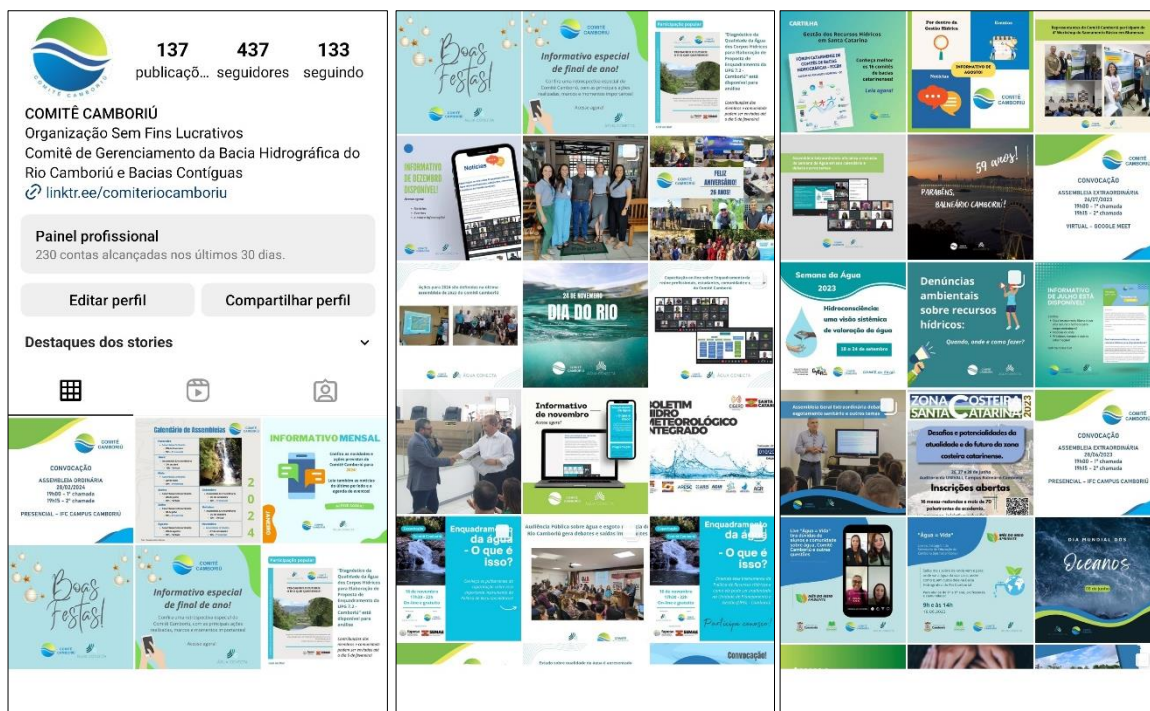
137 publicaçõ... 437 seguidores 133 seguindo

COMITÊ CAMBORIÚ
Organização Sem Fins Lucrativos
Comitê de Gerenciamento da Bacia Hidrográfica do Rio Camboriú e Bacias Contíguas
linktr.ee/comiteriocamboriu

Painel profissional
230 contas alcançadas nos últimos 30 dias.

Editar perfil
Compartilhar perfil

Destaques dos stories

CONVOCAÇÃO
ASSEMBLEIA ORDINÁRIA
PRESENCIAL - IFC CAMPUS CAMBORIÚ

Calendário de Assembleias
2024

INFORMATIVO MENSAL

Boas Festas!

Informativo especial de final de ano!

Participação popular

Boas Festas!

Informativo especial de final de ano!

Participação popular

Informativo de dezembro disponível!

Notícias

Feliz aniversário! 26 anos!

24 DE NOVEMBRO
DIA DO RIO

Informativo de novembro
Acesse agora!

BOLETIM HIDROMETEOROLÓGICO INTEGRADO

Enquadramento da água - O que é isso?

Enquadramento da água - O que é isso?

Convocação!

CARTILHA
Gestão dos Recursos Hídricos em Santa Catarina

Por dentro da Gestão Hídrica

59 anos!
PARABÉNS, BALNEÁRIO CAMBORIÚ!

CONVOCAÇÃO
ASSEMBLEIA EXTRAORDINÁRIA
VIRTUAL - GOOGLE MEET

Semana da Água 2023
Hidroconsciência: uma visão sistêmica de valoração da água

Denúncias ambientais sobre recursos hídricos:
Quando, onde e como fazer?

INFORMATIVO DE JULHO ESTÁ DISPONÍVEL!

ZONA COSTEIRA SANTA CATARINA 2023
Desafios e potencialidades da atualidade e do futuro da zona costeira catarinense.
Inscrições abertas

CONVOCAÇÃO
ASSEMBLEIA EXTRAORDINÁRIA
PRESENCIAL - IFC CAMPUS CAMBORIÚ

"Água + Vida"

DIA MUNDIAL DOS Oceanos